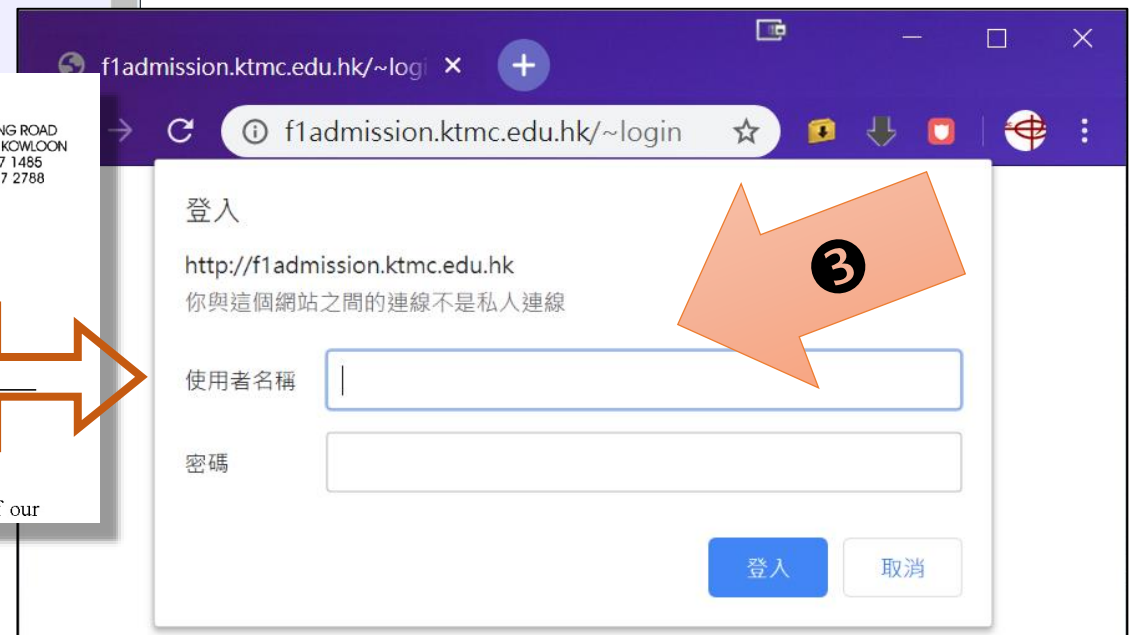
NG ROAD
KOWLOON
7 1485
7 2788

f our

f1admission.ktmc.edu.hk/~logi ×

f1admission.ktmc.edu.hk/~login

登入

http://f1admission.ktmc.edu.hk
你與這個網站之間的連線不是私人連線

❸

使用者名稱

密碼

登入 取消